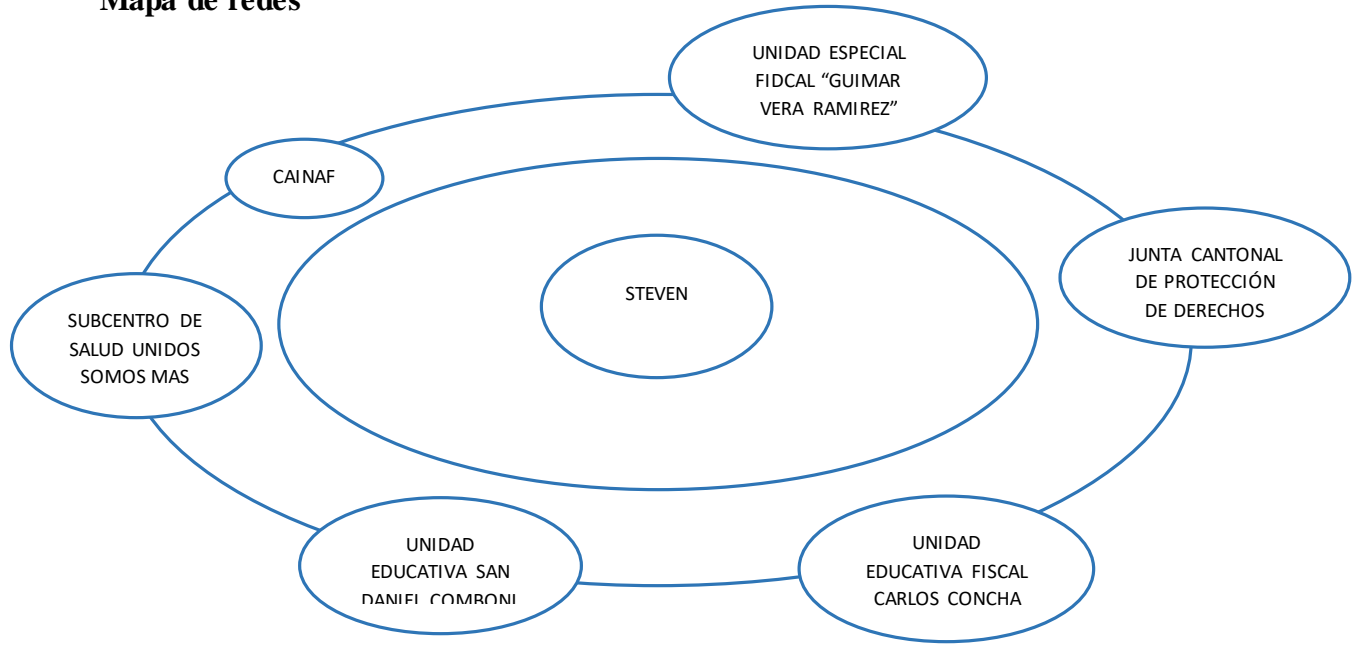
Mapa de redes

UNIDAD ESPECIAL FIDCAL “GUIMAR VERA RAMIREZ”

CAINAF

STEVEN

JUNTA CANTONAL DE PROTECCIÓN DE DERECHOS

SUBCENTRO DE SALUD UNIDOS SOMOS MAS

UNIDAD EDUCATIVA SAN DANIEL COMBONI

UNIDAD EDUCATIVA FISCAL CARLOS CONCHA